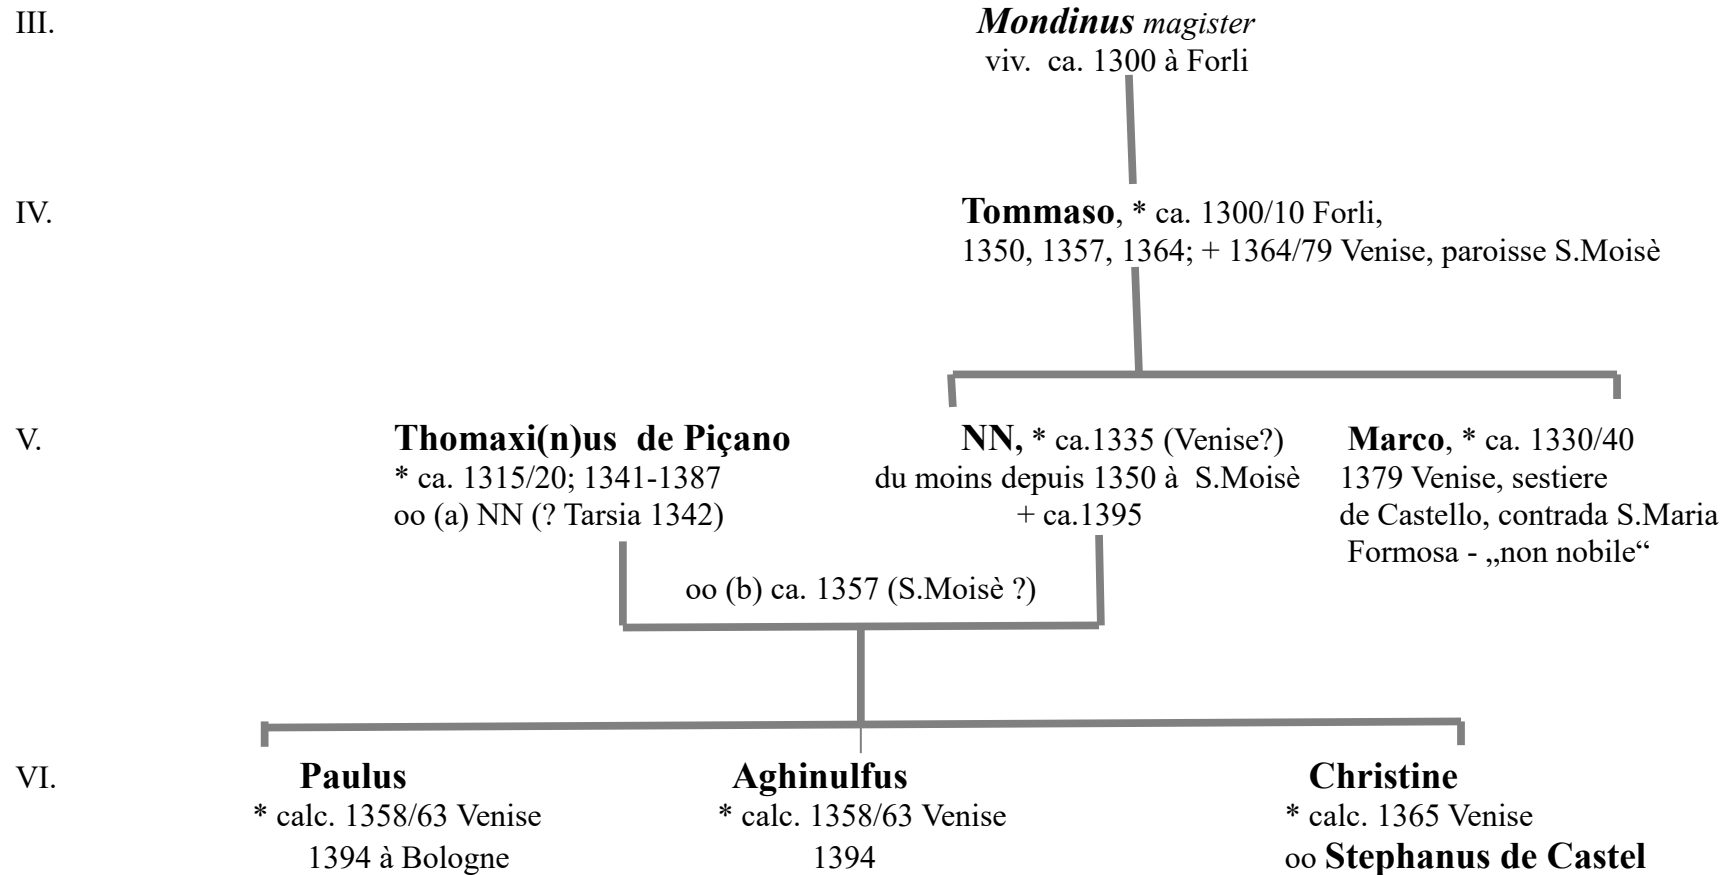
III.

Mondinus magister
viv. ca. 1300 à Forli

IV.

Tommaso, * ca. 1300/10 Forli,
1350, 1357, 1364; + 1364/79 Venise, paroisse S.Moisè

V.

Thomaxi(n)us de Piçano
* ca. 1315/20; 1341-1387
oo (a) NN (? Tarsia 1342)

NN, * ca.1335 (Venise?)
du moins depuis 1350 à S.Moisè
+ ca.1395

Marco, * ca. 1330/40
1379 Venise, sestiere
de Castello, contrada S.Maria
Formosa - „non nobile“

oo (b) ca. 1357 (S.Moisè ?)

VI.

Paulus
* calc. 1358/63 Venise
1394 à Bologne

Aghinulfus
* calc. 1358/63 Venise
1394

Christine
* calc. 1365 Venise
oo Stephanus de Castel